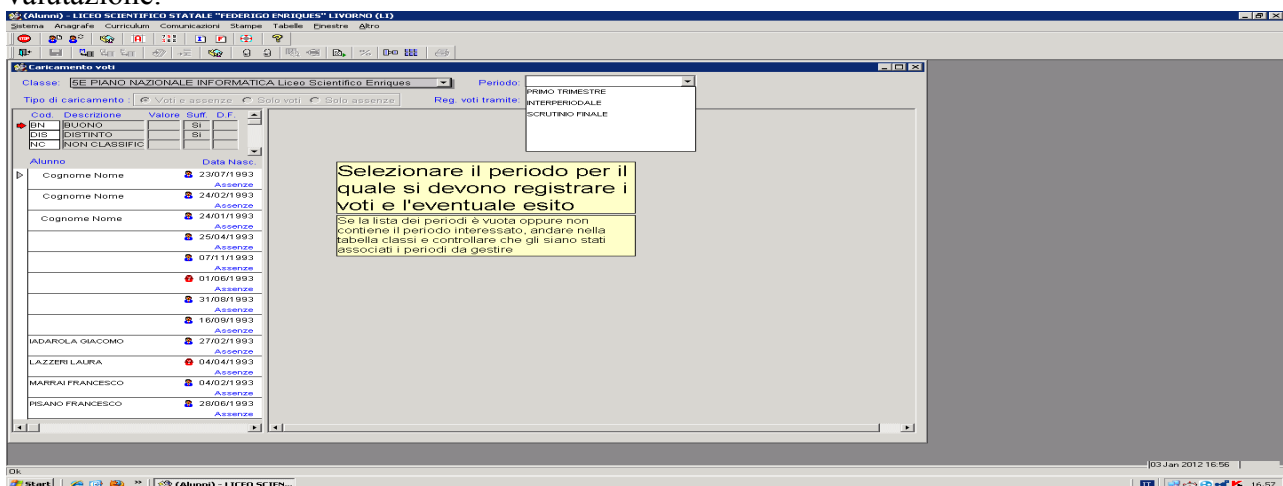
variazione.

(Alunni) - LICEO SCIENTIFICO STATALE "FEDERIGO ENRIQUES" LIVORNO (LI)

Sistema Anagrafe Curriculum Comunicazioni Stampe Tabelle Finestre Altro

Caricamento voti

Classe: 5E PIANO NAZIONALE INFORMATICA Liceo Scientifico Enriques

Periodo:

PRIMO TRIMESTRE
INTERPERIODALE
SCRUTINIO FINALE

Tipo di caricamento: Voti e assenze Solo voti Solo assenze

Reg. voti tramite:

| Cod. | Descrizione | Valore | Suff. | D.F. |
|---|---|---|---|---|
| BN | BUONO | | Si | |
| DIS | DISTINTO | | Si | |
| NC | NON CLASSIFIC | | | |

| Alunno | Data Nasc. |
|---|---|
| Cognome Nome | 23/07/1993 Assenze |
| Cognome Nome | 24/02/1993 Assenze |
| Cognome Nome | 24/01/1993 Assenze |
| | 25/04/1993 Assenze |
| | 07/11/1993 Assenze |
| | 01/06/1993 Assenze |
| | 31/08/1993 Assenze |
| | 16/09/1993 Assenze |
| IADAROLA GIACOMO | 27/02/1993 Assenze |
| LAZZERI LAURA | 04/04/1993 Assenze |
| MARRAI FRANCESCO | 04/02/1993 Assenze |
| PISANO FRANCESCO | 28/06/1993 Assenze |

Selezionare il periodo per il quale si devono registrare i voti e l'eventuale esito

Se la lista dei periodi è vuota oppure non contiene il periodo interessato, andare nella tabella classi e controllare che gli siano stati associati i periodi da gestire

Ok

03 Jan 2012 16:56

Start (Alunni) - LICEO SCIEN...

IT 16.57